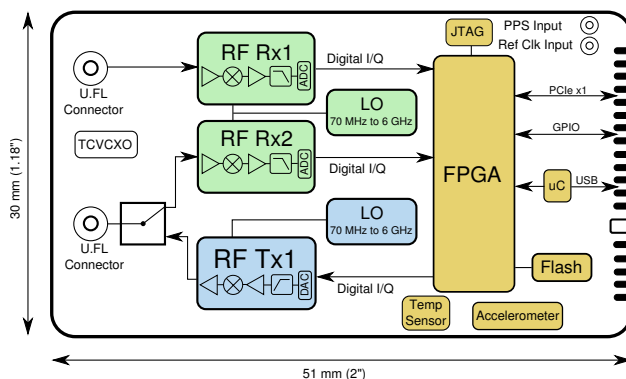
30 mm (1.18")

U.FL Connector

TCVCXO

U.FL Connector

RF Rx1

ADC

RF Rx2

ADC

RF Tx1

DAC

LO

70 MHz to 6 GHz

LO

70 MHz to 6 GHz

Digital I/Q

Digital I/Q

Digital I/Q

JTAG

PPS Input

Ref Clk Input

FPGA

PCIe x1

GPIO

uC

USB

Flash

Temp Sensor

Accelerometer

51 mm (2")